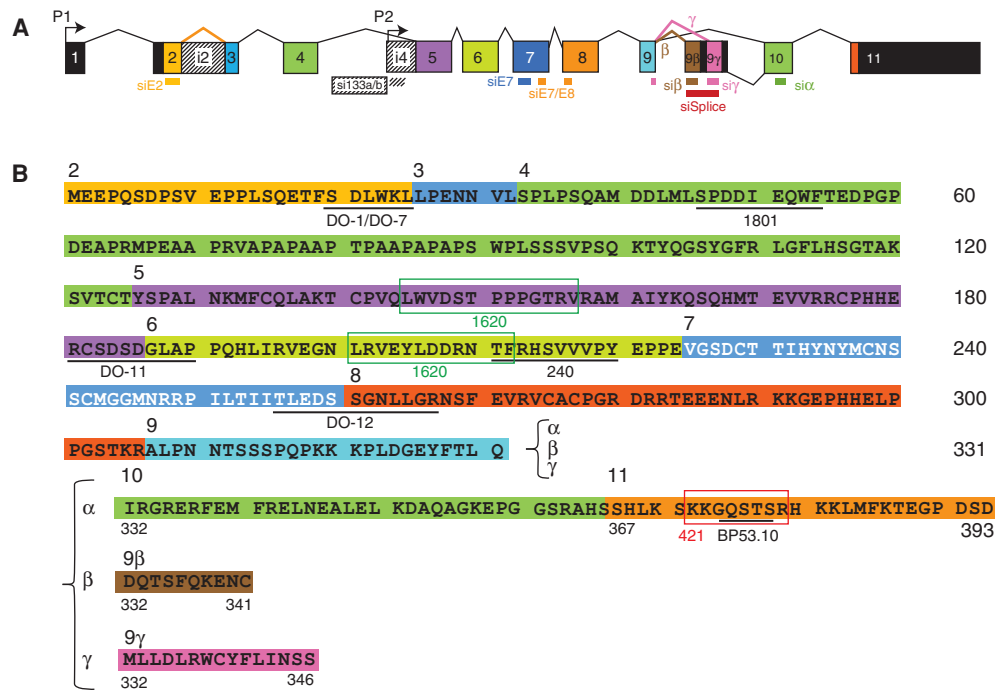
A

P1 P2

1 2 i2 3 4 i4 5 6 7 8 9 9β 9γ 10 11

γ β

siE2 si133a/b siE7 siE7/E8 siβ siγ siα siSplice

B

2 3 4

MEEPQSDPSV EPPLSQETFS DLWKLLPENN VLSPLPSQAM DDLMLSPDDI EQWFTEDPGP 60

DO-1/DO-7 1801

DEAPRMPEAA PRVAPAPAAP TPAAPAPAPS WPLSSSVPSQ KTYQGSYGFR LGFLHSGTAK 120

5

SVTCTYSPAL NKMFCQLAKT CPVQLWVDST PPPGTRVRAM AIYKQSQHMT EVVRRCPHHE 180

1620

6 7

RCSDSDGLAP PQHLIRVEGN LRVEYLDDRN TFRHSVVVPY EPPEVGSDCT TIHYNYMCNS 240

DO-11 1620 240

8

SCMGGMNRRP ILTIITLEDS SGNLLGRNSF EVRVCACPGR DRRTEEENLR KKGEPHHELP 300

DO-12

9

PGSTKRALPN NTSSSPQPKK KPLDGEYFTL Q α β γ 331

10 11

α IRGRERFEM FRELNEALEL KDAQAGKEPG GSRAHSSHLK SKKGQSTSRH KKLMFKTEGP DSD

332 367 421 BP53.10 393

9β

β DQTSFQKENC

332 341

9γ

γ MLLDLRWCYFLINSS

332 346